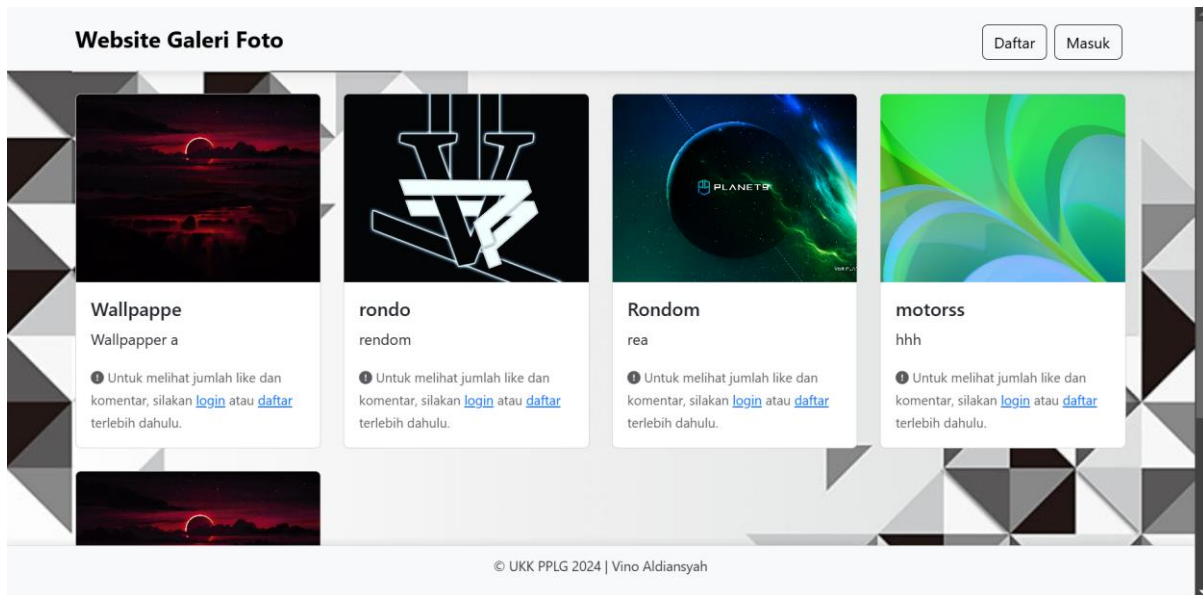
Website Galeri Foto

Daftar Masuk

PLANET9

Wallpappe

Wallpapper a

Untuk melihat jumlah like dan komentar, silakan login atau daftar terlebih dahulu.

rondo

rendom

Untuk melihat jumlah like dan komentar, silakan login atau daftar terlebih dahulu.

Rondom

rea

Untuk melihat jumlah like dan komentar, silakan login atau daftar terlebih dahulu.

motorss

hhh

Untuk melihat jumlah like dan komentar, silakan login atau daftar terlebih dahulu.

© UKK PPLG 2024 | Vino Aldiansyah